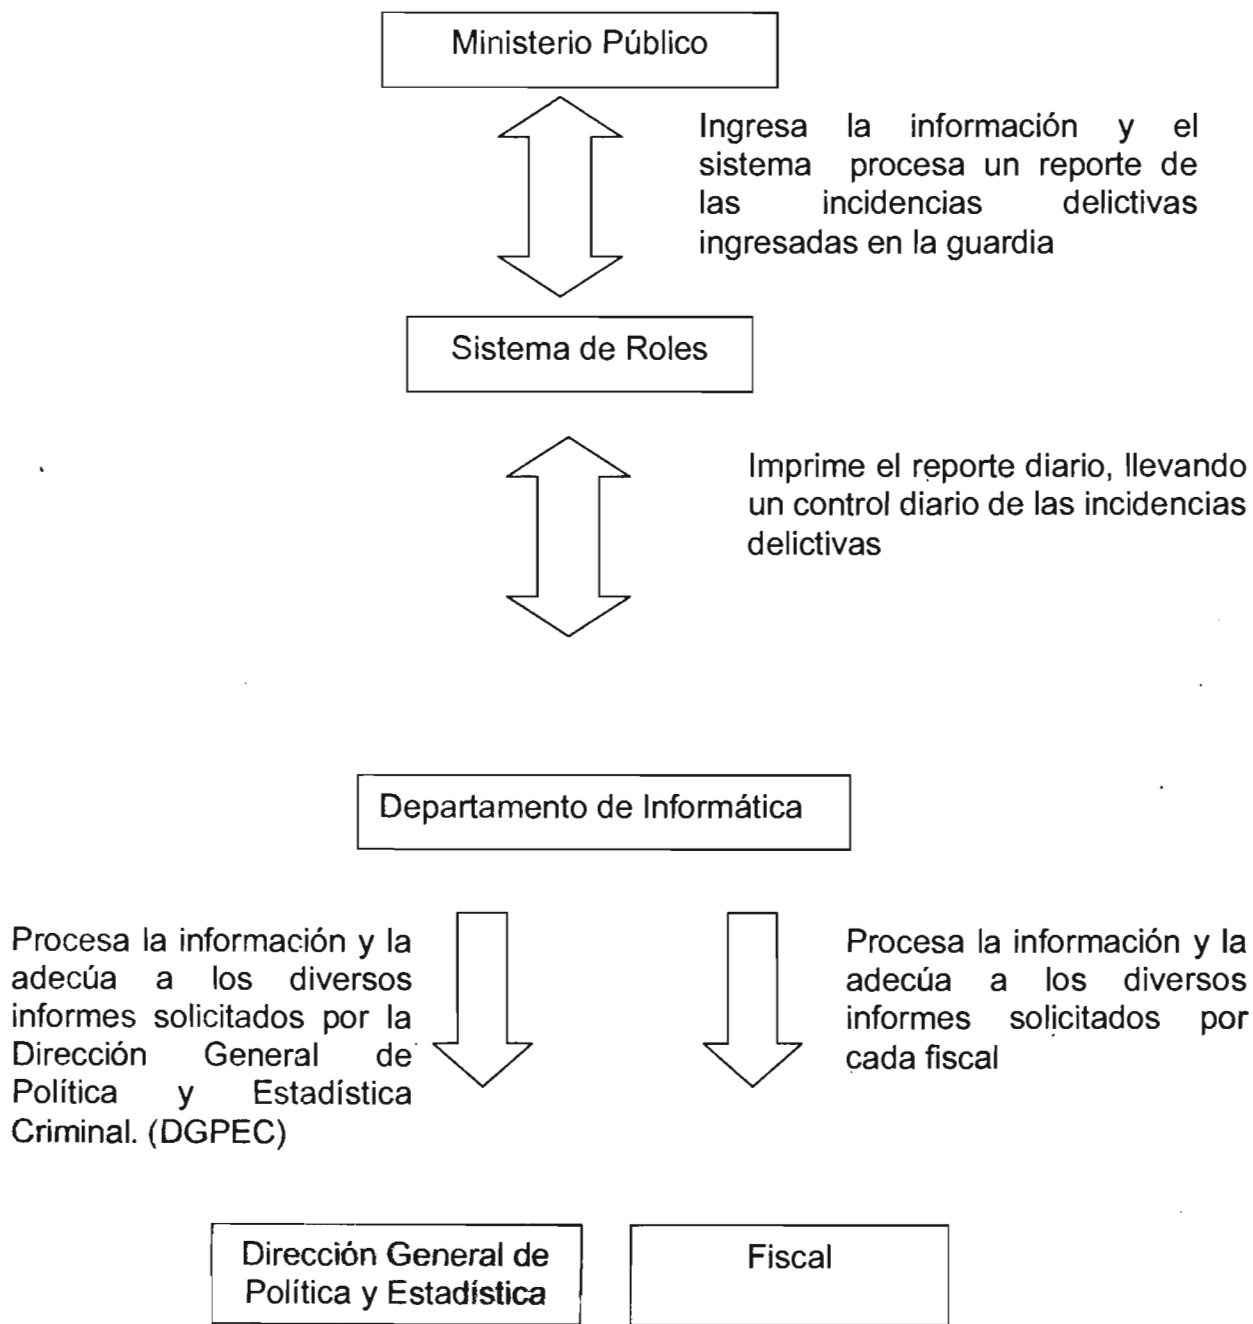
Ministerio Público

Ingresa la información y el sistema procesa un reporte de las incidencias delictivas ingresadas en la guardia

Sistema de Roles

Imprime el reporte diario, llevando un control diario de las incidencias delictivas

Departamento de Informática

Procesa la información y la adecúa a los diversos informes solicitados por la Dirección General de Política y Estadística Criminal. (DGPEC)

Procesa la información y la adecúa a los diversos informes solicitados por cada fiscal

Dirección General de Política y Estadística

Fiscal